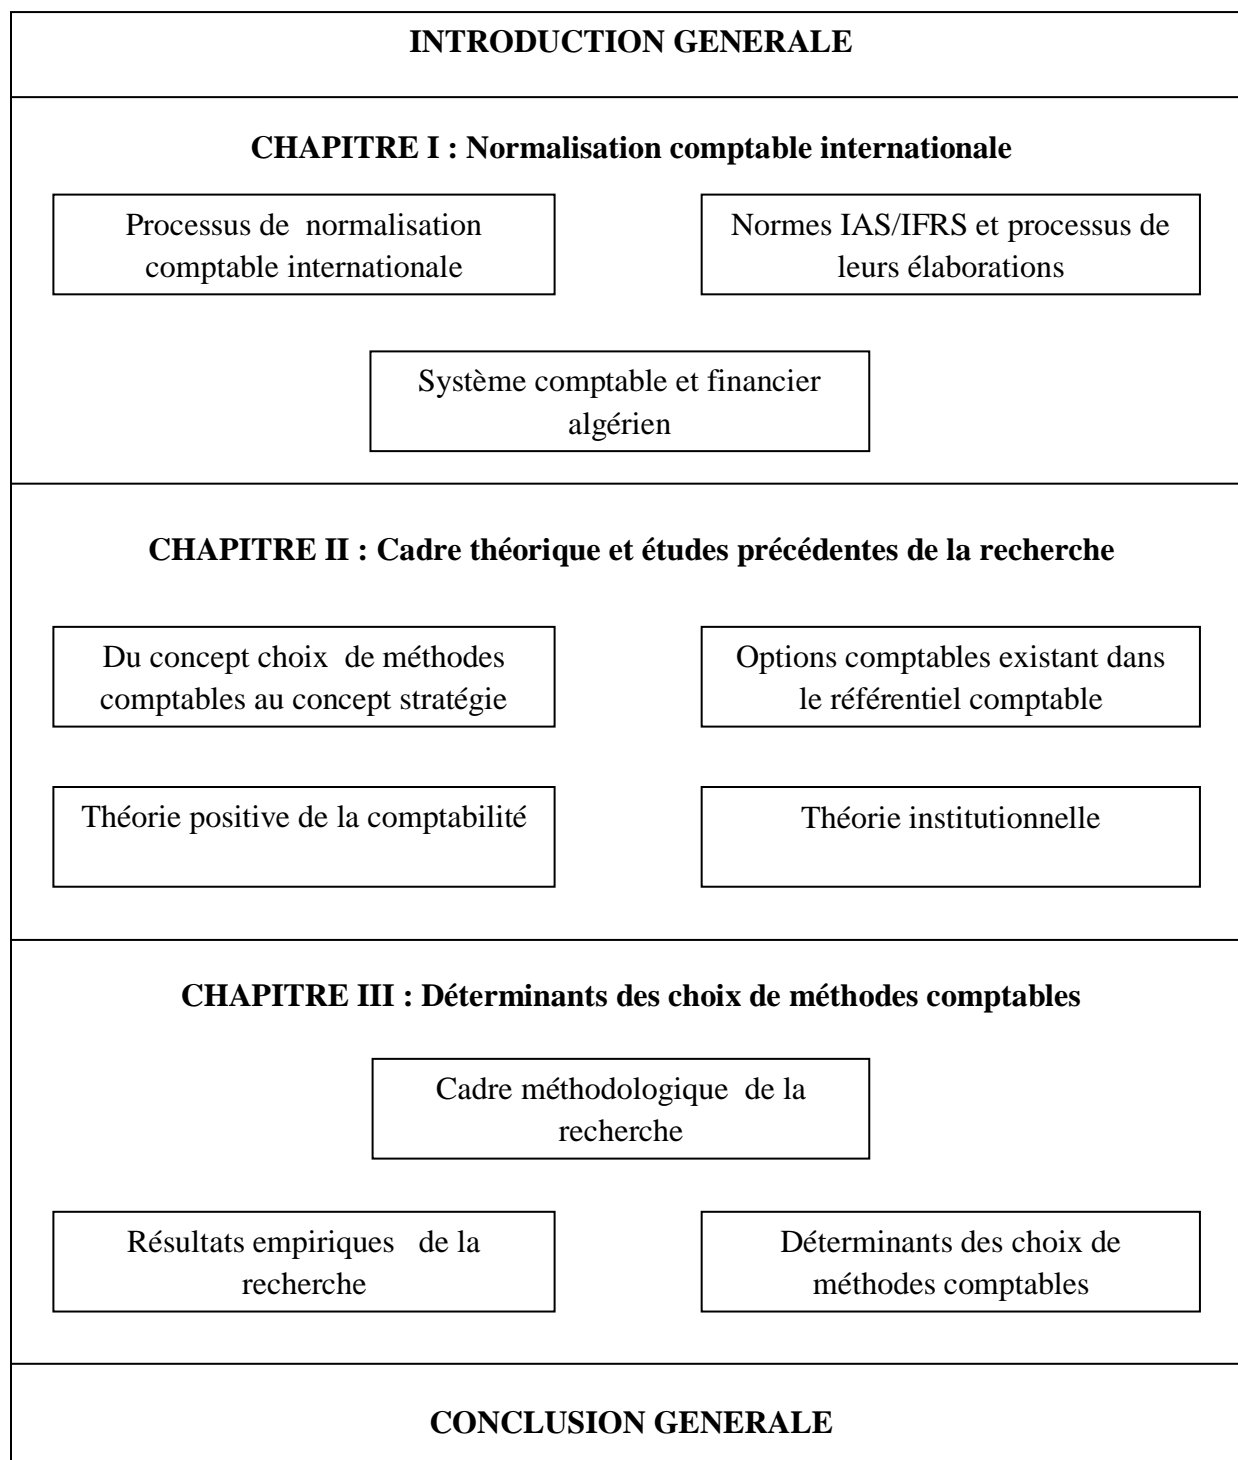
INTRODUCTION GENERALE

CHAPITRE I : Normalisation comptable internationale

Processus de normalisation comptable internationale

Normes IAS/IFRS et processus de leurs élaborations

Système comptable et financier algérien

CHAPITRE II : Cadre théorique et études précédentes de la recherche

Du concept choix de méthodes comptables au concept stratégie

Options comptables existant dans le référentiel comptable

Théorie positive de la comptabilité

Théorie institutionnelle

CHAPITRE III : Déterminants des choix de méthodes comptables

Cadre méthodologique de la recherche

Résultats empiriques de la recherche

Déterminants des choix de méthodes comptables

CONCLUSION GENERALE